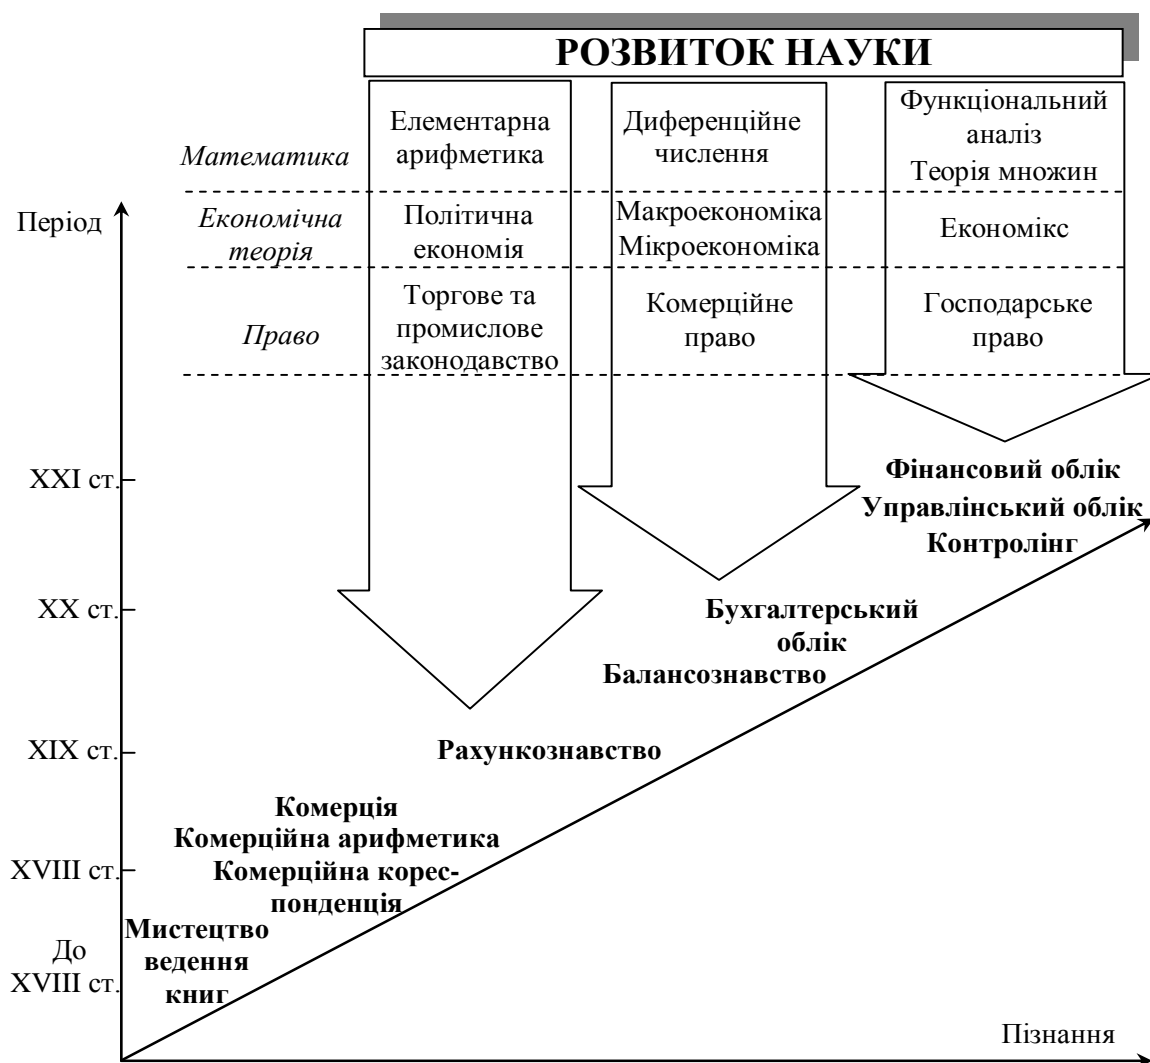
РОЗВИТОК НАУКИ

Математика
Елементарна арифметика
Диференційне числення
Функціональний аналіз Теорія множин

Економічна теорія
Політична економія
Макроекономіка Мікроекономіка
Економікс

Право
Торгове та промислове законодавство
Комерційне право
Господарське право

Період

XXI ст.
XX ст.
XIX ст.
XVIII ст.
До XVIII ст.

Фінансовий облік
Управлінський облік
Контролінг

Бухгалтерський облік
Балансознавство

Рахункознавство

Комерція
Комерційна арифметика
Комерційна кореспонденція

Мистецтво ведення книг

Пізнання